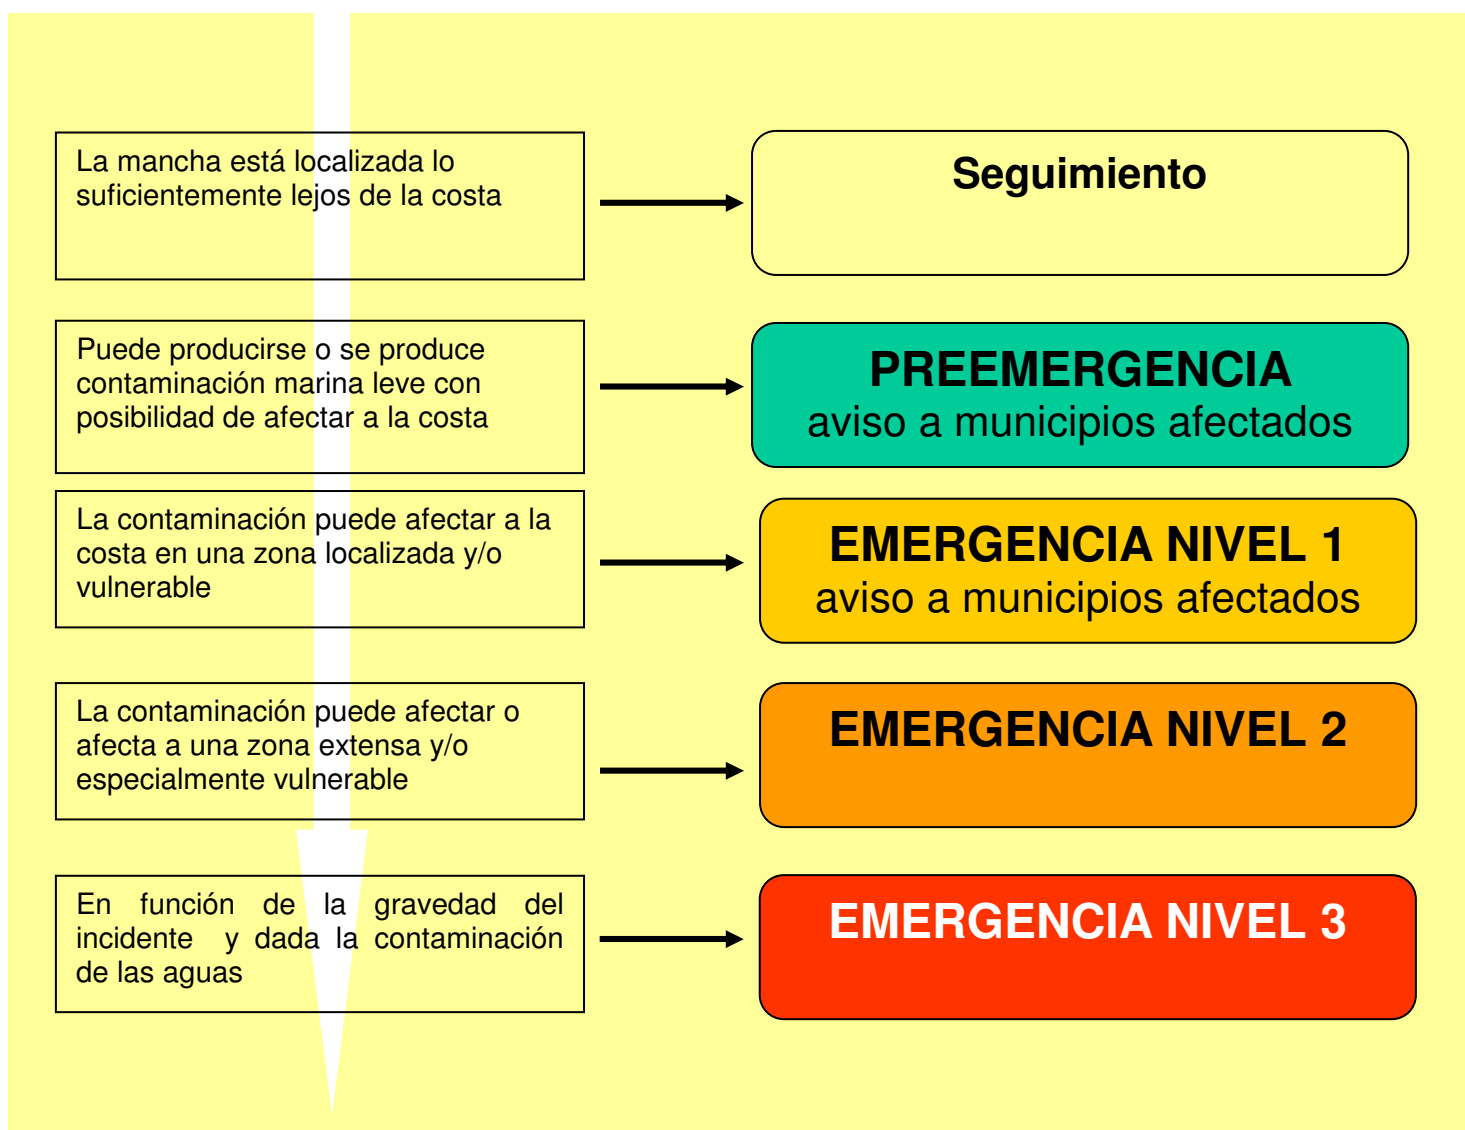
La mancha está localizada lo suficientemente lejos de la costa

Seguimiento

Puede producirse o se produce contaminación marina leve con posibilidad de afectar a la costa

PREEMERGENCIA
aviso a municipios afectados

La contaminación puede afectar a la costa en una zona localizada y/o vulnerable

EMERGENCIA NIVEL 1
aviso a municipios afectados

La contaminación puede afectar o afecta a una zona extensa y/o especialmente vulnerable

EMERGENCIA NIVEL 2

En función de la gravedad del incidente y dada la contaminación de las aguas

EMERGENCIA NIVEL 3